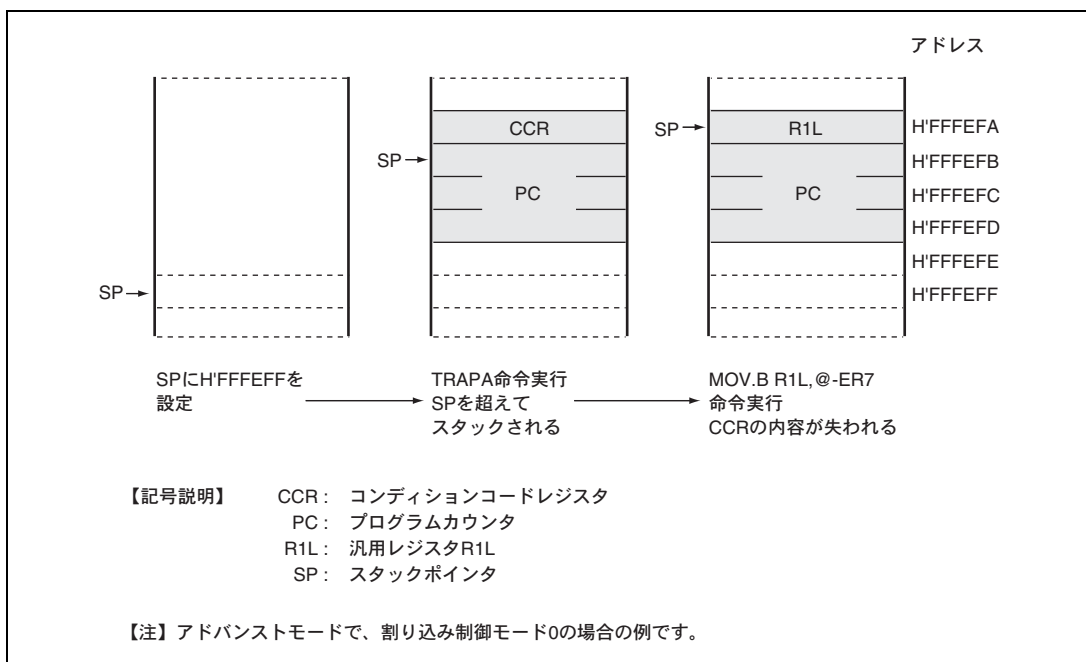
アドレス

CCR

SP

PC

SP

SP

R1L

PC

H'FFFEFA
H'FFFEFB
H'FFFEFC
H'FFFEFD
H'FFFEFE
H'FFFEFF

SPにH'FFFEFFを設定

TRAPA命令実行
SPを超えて
スタックされる

MOV.B R1L,@-ER7
命令実行
CCRの内容が失われる

【記号説明】 CCR： コンディションコードレジスタ
PC： プログラムカウンタ
R1L： 汎用レジスタR1L
SP： スタックポインタ

【注】アドバンストモードで、割り込み制御モード0の場合の例です。